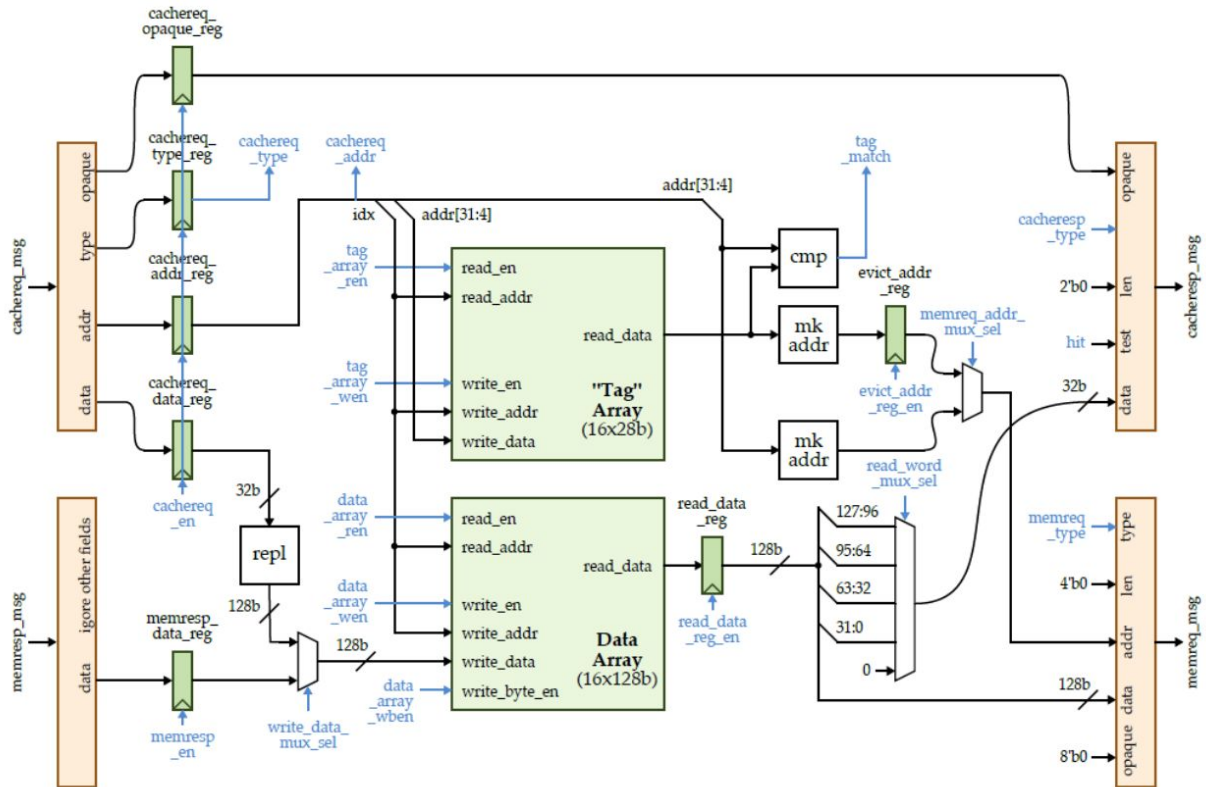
cachereq_ opaque_reg

cachereq_ type_reg

cachereq _type

cachereq _addr

tag _match

addr[31:4]

idx

addr[31:4]

cachereq_msg

opaque

type

addr

data

cachereq_ addr_reg

cachereq_ data_reg

cachereq _en

tag _array _ren

tag _array _wen

read_en

read_addr

read_data

write_en

write_addr

write_data

"Tag" Array (16x28b)

cmp

mk addr

mk addr

evict_addr _reg

evict_addr _reg_en

memreq_addr_ mux_sel

cacheresp _type

2'b0

hit

32b

opaque

len

test

data

cacheresp_msg

32b

repl

128b

memresp_msg

igore other fields

data

memresp_ data_reg

memresp _en

write_data_ mux_sel

128b

data _array _ren

data _array _wen

data _array _wben

read_en

read_addr

read_data

write_en

write_addr

write_data

write_byte_en

Data Array (16x128b)

read_data _reg

read_data _reg_en

128b

read_word _mux_sel

127:96

95:64

63:32

31:0

0

memreq _type

4'b0

type

len

addr

data

opaque

memreq_msg

128b

8'b0